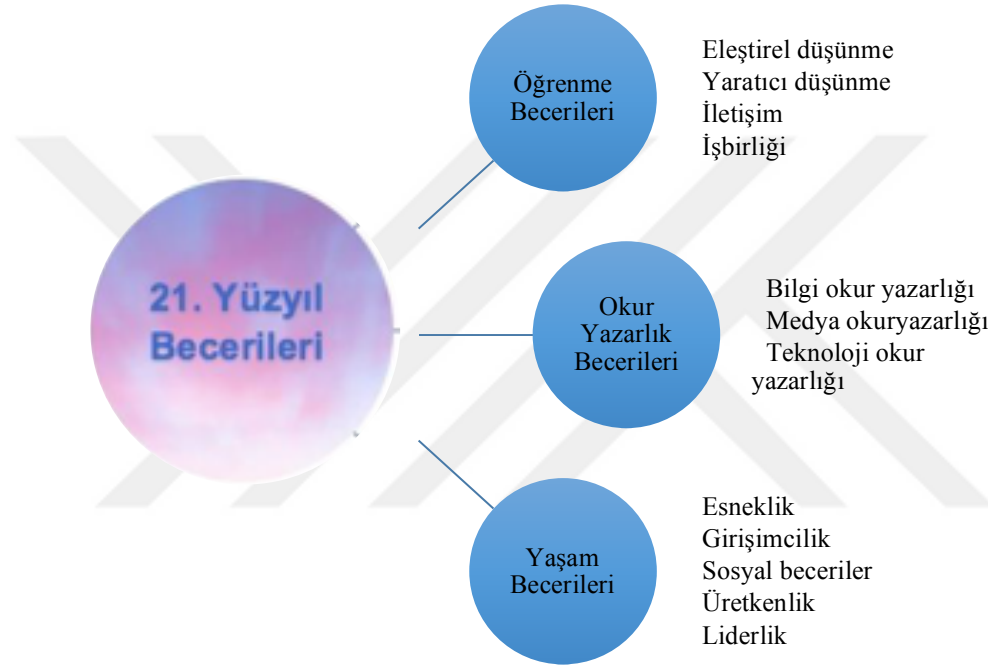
21. Yüzyıl Becerileri

Öğrenme Becerileri

Eleştirel düşünme
Yaratıcı düşünme
İletişim
İşbirliği

Okur Yazarlık Becerileri

Bilgi okur yazarlığı
Medya okuryazarlığı
Teknoloji okur yazarlığı

Yaşam Becerileri

Esneklik
Girişimcilik
Sosyal beceriler
Üretkenlik
Liderlik